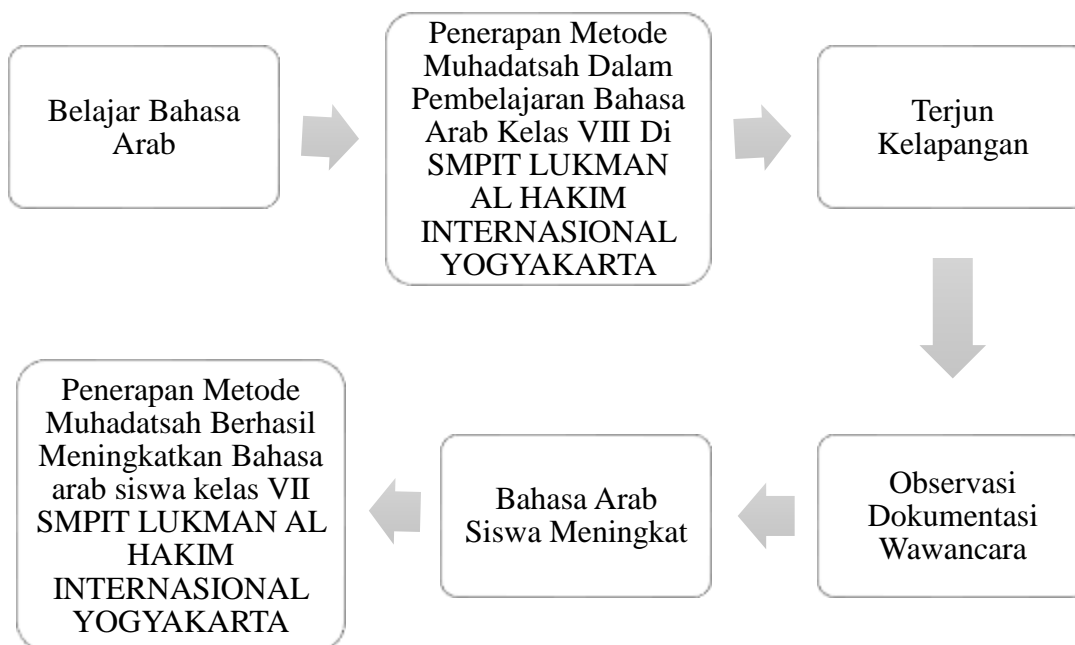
Belajar Bahasa Arab

Penerapan Metode Muhadatsah Dalam Pembelajaran Bahasa Arab Kelas VIII Di SMPIT LUKMAN AL HAKIM INTERNASIONAL YOGYAKARTA

Terjun Kelapangan

Observasi Dokumentasi Wawancara

Bahasa Arab Siswa Meningkat

Penerapan Metode Muhadatsah Berhasil Meningkatkan Bahasa arab siswa kelas VII SMPIT LUKMAN AL HAKIM INTERNASIONAL YOGYAKARTA